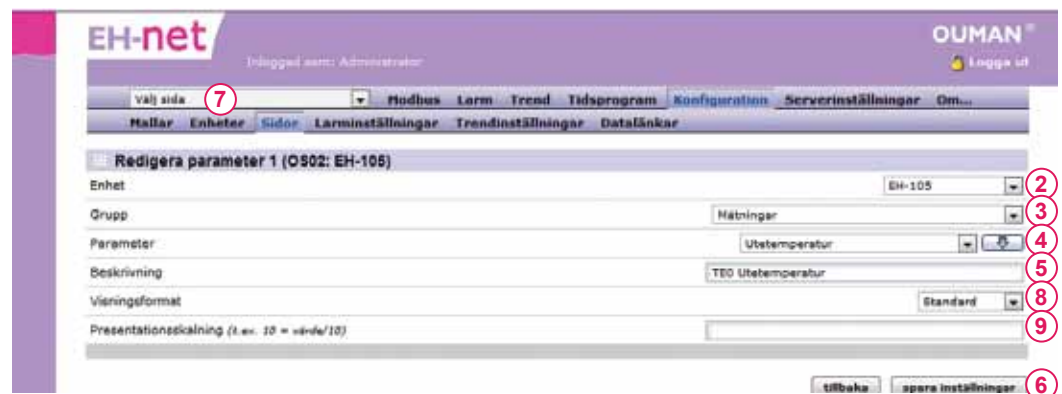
EH-net

Inloggad som: Administrator

OUMAN

Logga ut

Välj sida

7

Modbus Larm Trend Tidsprogram Konfiguration Serverinställningar Om...

Mallar Enheter Sidor Larminställningar Trendinställningar Datalänkar

Redigera parameter 1 (OS02: EH-105)

| | | |
|---|---|---|
| Enhet | EH-105 | 2 |
| Grupp | Mätningar | 3 |
| Parameter | Utetemperatur | 4 |
| Beskrivning | TE0 Utetemperatur | 5 |
| Visningsformat | Standard | 8 |
| Presentationsskalning *(t.ex. 10 = värde/10)* | | 9 |

tillbaka spara inställningar 6